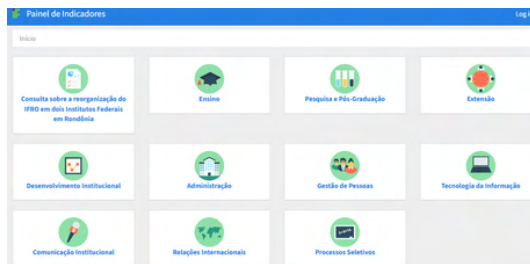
Painel de Indicadores

Log i

Início

Consulta sobre a reorganização do IFRO em dois Institutos Federais em Rondônia

Ensino

Pesquisa e Pós-Graduação

Extensão

Desenvolvimento Institucional

Administração

Gestão de Pessoas

Tecnologia da Informação

Comunicação Institucional

Relações Internacionais

Processos Seletivos